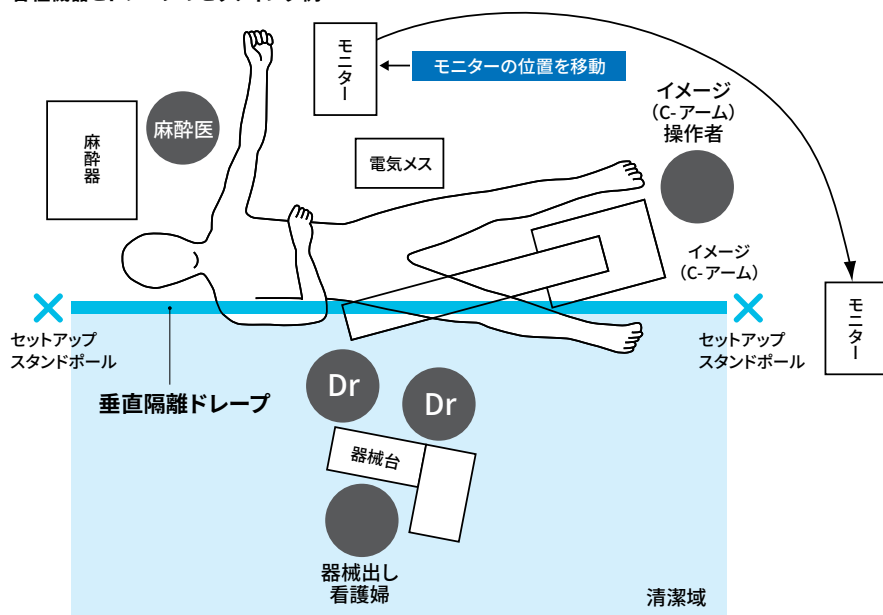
モニター

モニターの位置を移動

イメージ
(C-アーム)
操作者

麻酔器

麻酔医

電気メス

イメージ
(C-アーム)

モニター

セットアップ
スタンドポール

セットアップ
スタンドポール

垂直隔離ドレープ

Dr

Dr

器械台

器械出し
看護婦

清潔域